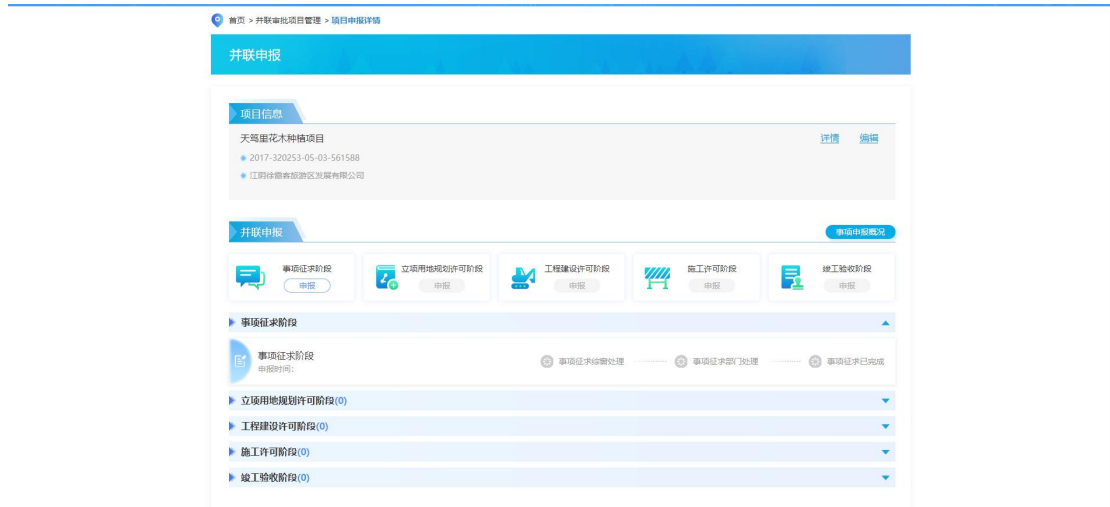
首页 > 并联审批项目管理 > 项目申报详情

并联申报

项目信息

天莺里花木种植项目
2017-320253-05-03-561588
江阴徐霞客旅游区发展有限公司

详情 编辑

并联申报

事项申报概况

事项征求阶段 申报
立项用地规划许可阶段 申报
工程建设许可阶段 申报
施工许可阶段 申报
竣工验收阶段 申报

事项征求阶段

事项征求阶段
申报时间：

事项征求综窗处理
事项征求部门处理
事项征求已完成

立项用地规划许可阶段(0)
工程建设许可阶段(0)
施工许可阶段(0)
竣工验收阶段(0)